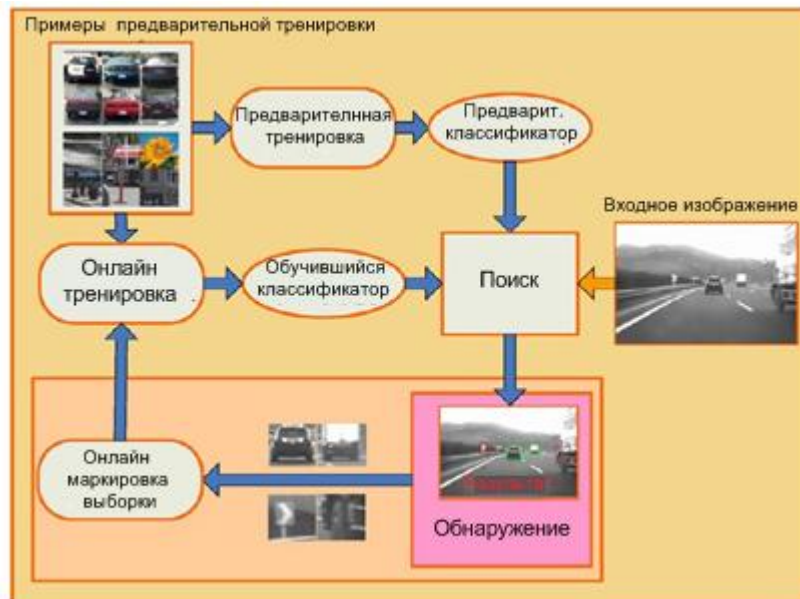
Примеры предварительной тренировки

Предварителнная тренировка

Предварит. классификатор

Входное изображение

Онлайн тренировка

Обучившийся классификатор

Поиск

Онлайн маркировка выборки

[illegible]

Обнаружение